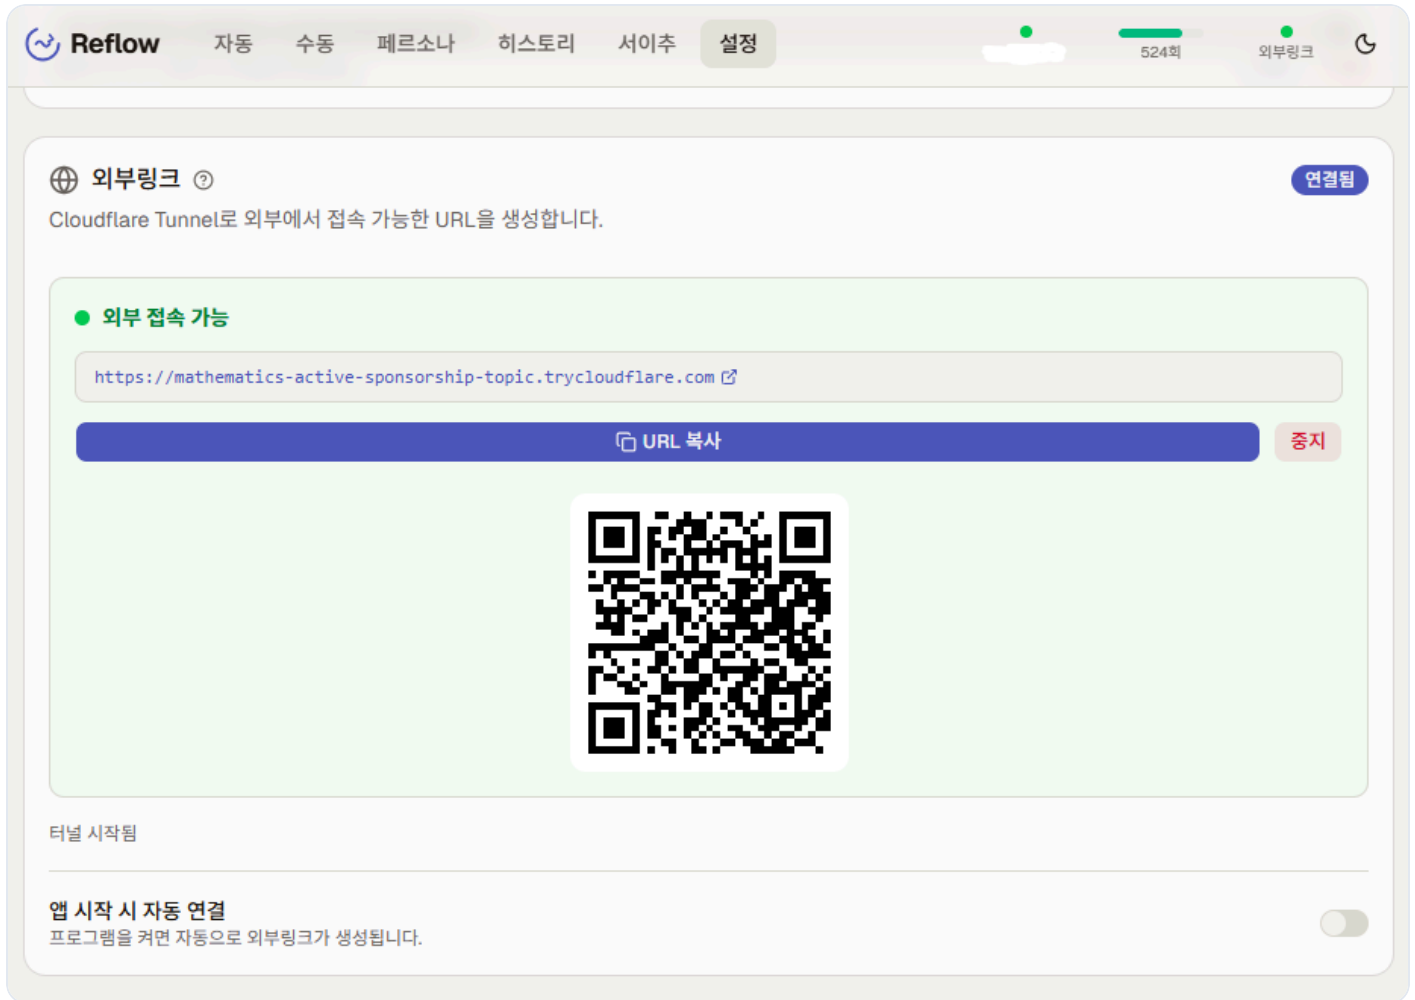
Reflow 자동 수동 페르소나 히스토리 서이추 설정

524회

외부링크

외부링크 ?

연결됨

Cloudflare Tunnel로 외부에서 접속 가능한 URL을 생성합니다.

외부 접속 가능

https://mathematics-active-sponsorship-topic.trycloudflare.com

URL 복사

중지

터널 시작됨

앱 시작 시 자동 연결

프로그램을 켜면 자동으로 외부링크가 생성됩니다.